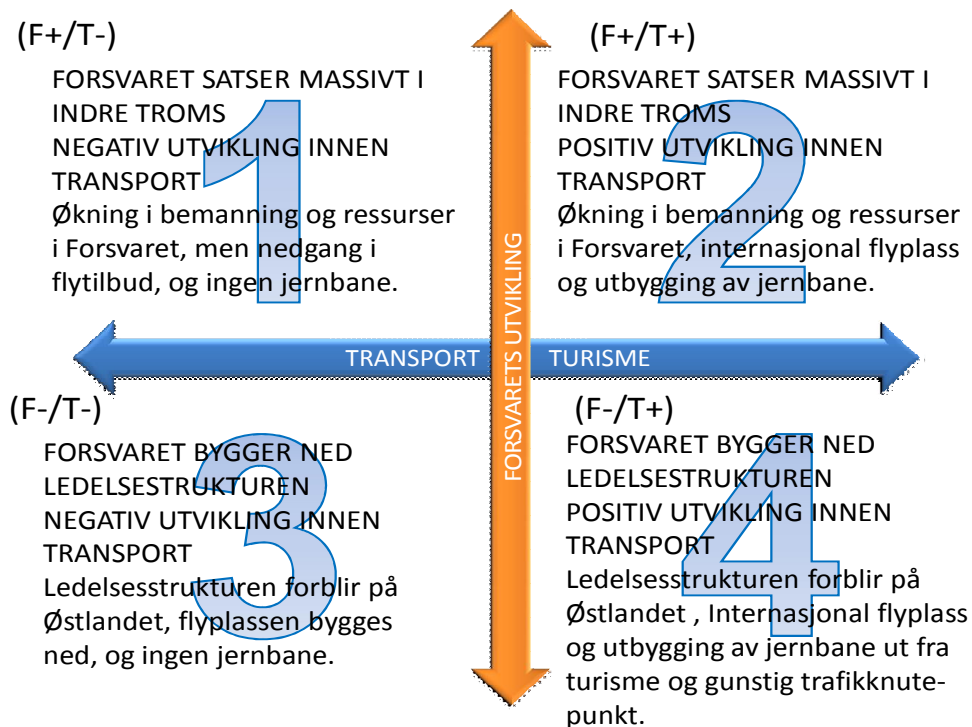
(F+/T-)

1

FORSVARET SATSER MASSIVT I INDRE TROMS
NEGATIV UTVIKLING INNEN TRANSPORT
Økning i bemanning og ressurser i Forsvaret, men nedgang i flytilbud, og ingen jernbane.

(F+/T+)

2

FORSVARET SATSER MASSIVT I INDRE TROMS
POSITIV UTVIKLING INNEN TRANSPORT
Økning i bemanning og ressurser i Forsvaret, internasjonal flyplass og utbygging av jernbane.

FORSVARETS UTVIKLING

TRANSPORT TURISME

(F-/T-)

3

FORSVARET BYGGER NED LEDELSESTRUKTUREN
NEGATIV UTVIKLING INNEN TRANSPORT
Ledelsesstrukturen forblir på Østlandet, flyplassen bygges ned, og ingen jernbane.

(F-/T+)

4

FORSVARET BYGGER NED LEDELSESTRUKTUREN
POSITIV UTVIKLING INNEN TRANSPORT
Ledelsesstrukturen forblir på Østlandet , Internasjonal flyplass og utbygging av jernbane ut fra turisme og gunstig trafikknutepunkt.